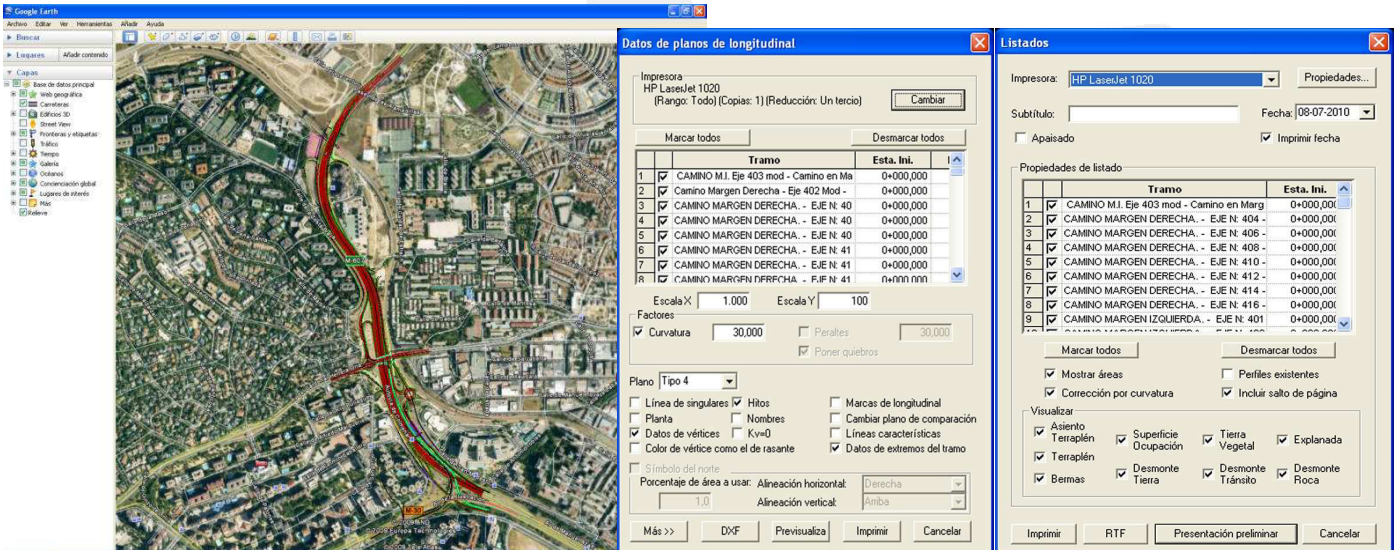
Google Earth
Archivo Editar Ver Herramientas Añadir Ayuda
▸ Buscar
▸ Lugares Añadir contenido
▾ Capas
Base de datos principal
Web geográfica
Carreteras
Edificios 3D
Street View
Fronteras y etiquetas
Tráfico
Tiempo
Galería
Océanos
Concienciación global
Lugares de interés
Más
Relieve
M-30
M-30
© 2008 Europa Technologies

Datos de planos de longitudinal
Impresora
HP LaserJet 1020
(Rango: Todo) (Copias: 1) (Reducción: Un tercio)
Cambiar
Marcar todos
Desmarcar todos

| | | Tramo | Esta. Ini. |
|---|---|---|---|
| 1 | ☑ | CAMINO M.I. Eje 403 mod - Camino en Ma | 0+000,000 |
| 2 | ☑ | Camino Margen Derecha - Eje 402 Mod - | 0+000,000 |
| 3 | ☑ | CAMINO MARGEN DERECHA. - EJE N: 40 | 0+000,000 |
| 4 | ☑ | CAMINO MARGEN DERECHA. - EJE N: 40 | 0+000,000 |
| 5 | ☑ | CAMINO MARGEN DERECHA. - EJE N: 40 | 0+000,000 |
| 6 | ☑ | CAMINO MARGEN DERECHA. - EJE N: 41 | 0+000,000 |
| 7 | ☑ | CAMINO MARGEN DERECHA. - EJE N: 41 | 0+000,000 |
| 8 | ☑ | CAMINO MARGEN DERECHA. - EJE N: 41 | 0+000,000 |

Escala X 1.000 Escala Y 100
Factores
Curvatura 30,000
Peraltes 30,000
Poner quiebros
Plano Tipo 4
Línea de singulares
Hitos
Marcas de longitudinal
Planta
Nombres
Cambiar plano de comparación
Datos de vértices
Kv=0
Líneas características
Color de vértice como el de rasante
Datos de extremos del tramo
Símbolo del norte
Porcentaje de área a usar: 1,0
Alineación horizontal: Derecha
Alineación vertical: Arriba
Más >>
DXF
Previsualiza
Imprimir
Cancelar

Listados
Impresora: HP LaserJet 1020
Propiedades...
Subtítulo:
Fecha: 08-07-2010
Apaisado
Imprimir fecha
Propiedades de listado

| | | Tramo | Esta. Ini. |
|---|---|---|---|
| 1 | ☑ | CAMINO M.I. Eje 403 mod - Camino en Marg | 0+000,000 |
| 2 | ☑ | CAMINO MARGEN DERECHA. - EJE N: 404 - | 0+000,000 |
| 3 | ☑ | CAMINO MARGEN DERECHA. - EJE N: 406 - | 0+000,000 |
| 4 | ☑ | CAMINO MARGEN DERECHA. - EJE N: 408 - | 0+000,000 |
| 5 | ☑ | CAMINO MARGEN DERECHA. - EJE N: 410 - | 0+000,000 |
| 6 | ☑ | CAMINO MARGEN DERECHA. - EJE N: 412 - | 0+000,000 |
| 7 | ☑ | CAMINO MARGEN DERECHA. - EJE N: 414 - | 0+000,000 |
| 8 | ☑ | CAMINO MARGEN DERECHA. - EJE N: 416 - | 0+000,000 |
| 9 | ☑ | CAMINO MARGEN IZQUIERDA. - EJE N: 401 | 0+000,000 |

Marcar todos
Desmarcar todos
Mostrar áreas
Perfiles existentes
Corrección por curvatura
Incluir salto de página
Visualizar
Asiento Terraplén
Superficie Ocupación
Tierra Vegetal
Explanada
Terraplén
Bermas
Desmonte Tierra
Desmonte Tránsito
Desmonte Roca
Imprimir
RTF
Presentación preliminar
Cancelar